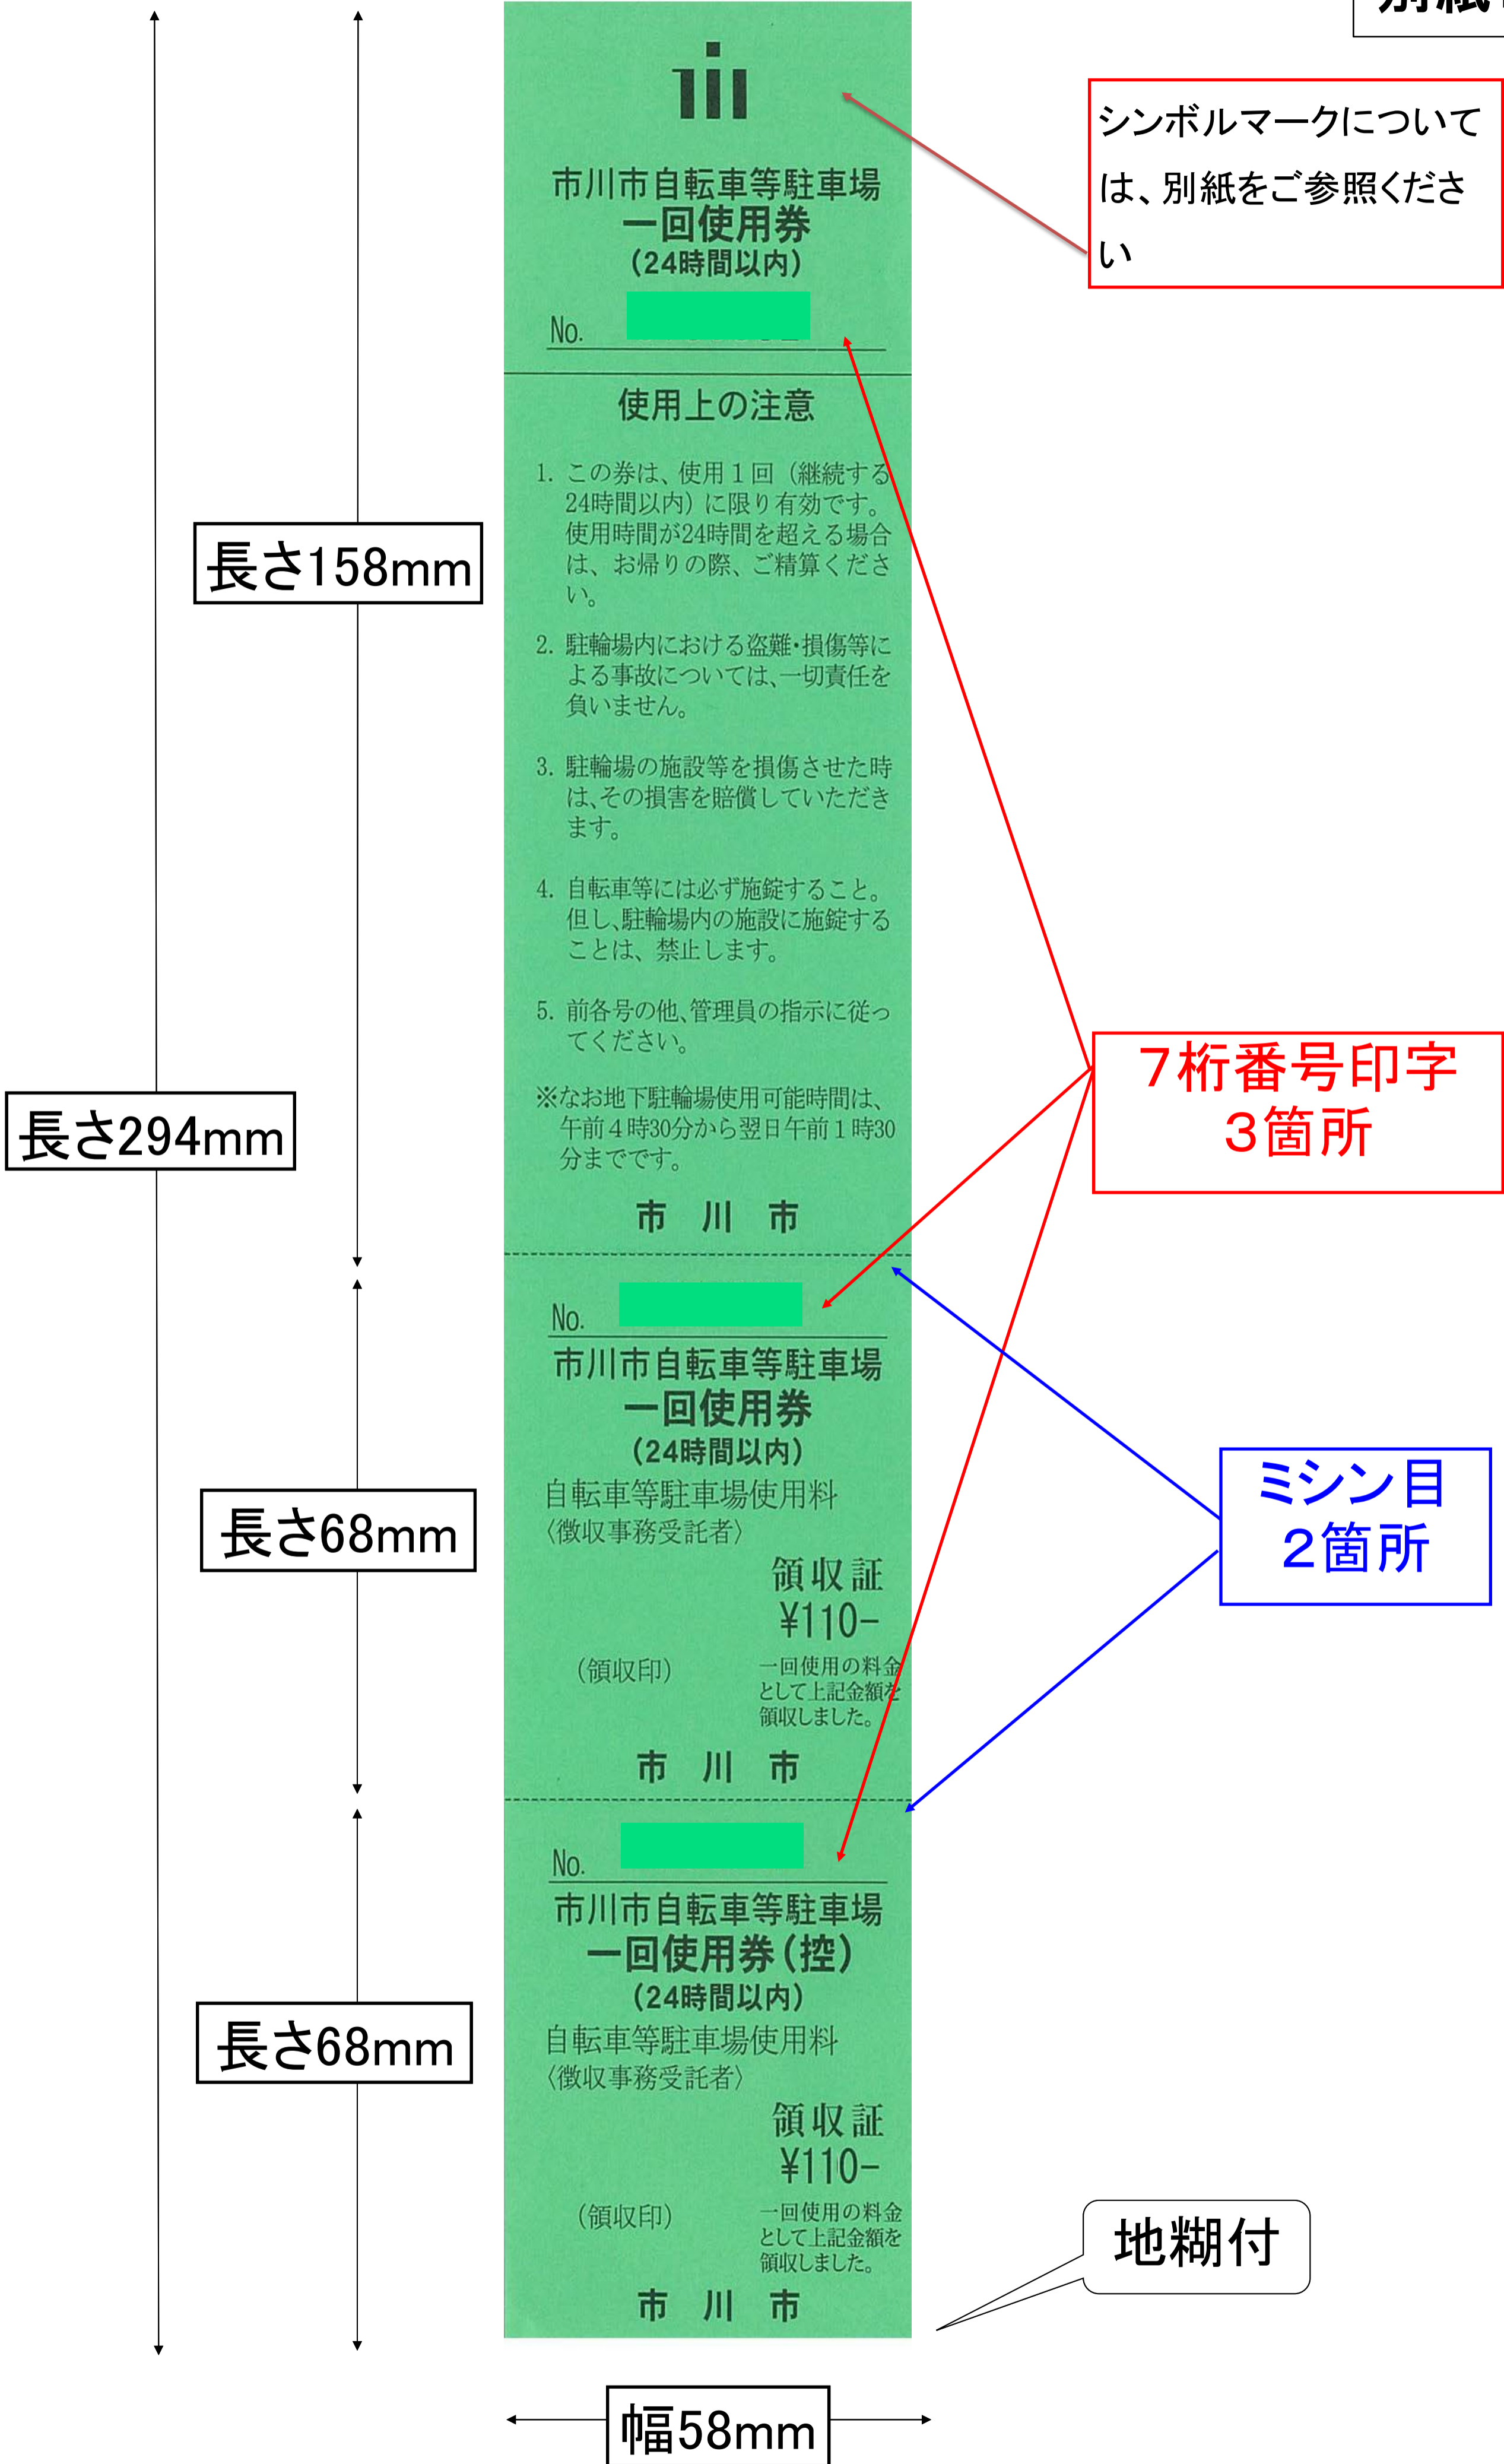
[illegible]

市川市自転車等駐車場
一回使用券
（24時間以内）
No.

シンボルマークについては、別紙をご参照ください

使用上の注意

1. この券は、使用１回（継続する24時間以内）に限り有効です。使用時間が24時間を超える場合は、お帰りの際、ご精算ください。

2. 駐輪場内における盗難・損傷等による事故については、一切責任を負いません。

3. 駐輪場の施設等を損傷させた時は、その損害を賠償していただきます。

4. 自転車等には必ず施錠すること。但し、駐輪場内の施設に施錠することは、禁止します。

5. 前各号の他、管理員の指示に従ってください。

※なお地下駐輪場使用可能時間は、午前４時30分から翌日午前１時30分までです。

市　川　市

長さ158mm

長さ294mm

7桁番号印字
3箇所

No.
市川市自転車等駐車場
一回使用券
（24時間以内）
自転車等駐車場使用料
〈徴収事務受託者〉
領収証
¥110−
（領収印）
一回使用の料金として上記金額を領収しました。
市　川　市

長さ68mm

ミシン目
2箇所

No.
市川市自転車等駐車場
一回使用券（控）
（24時間以内）
自転車等駐車場使用料
〈徴収事務受託者〉
領収証
¥110−
（領収印）
一回使用の料金として上記金額を領収しました。
市　川　市

長さ68mm

地糊付

幅58mm